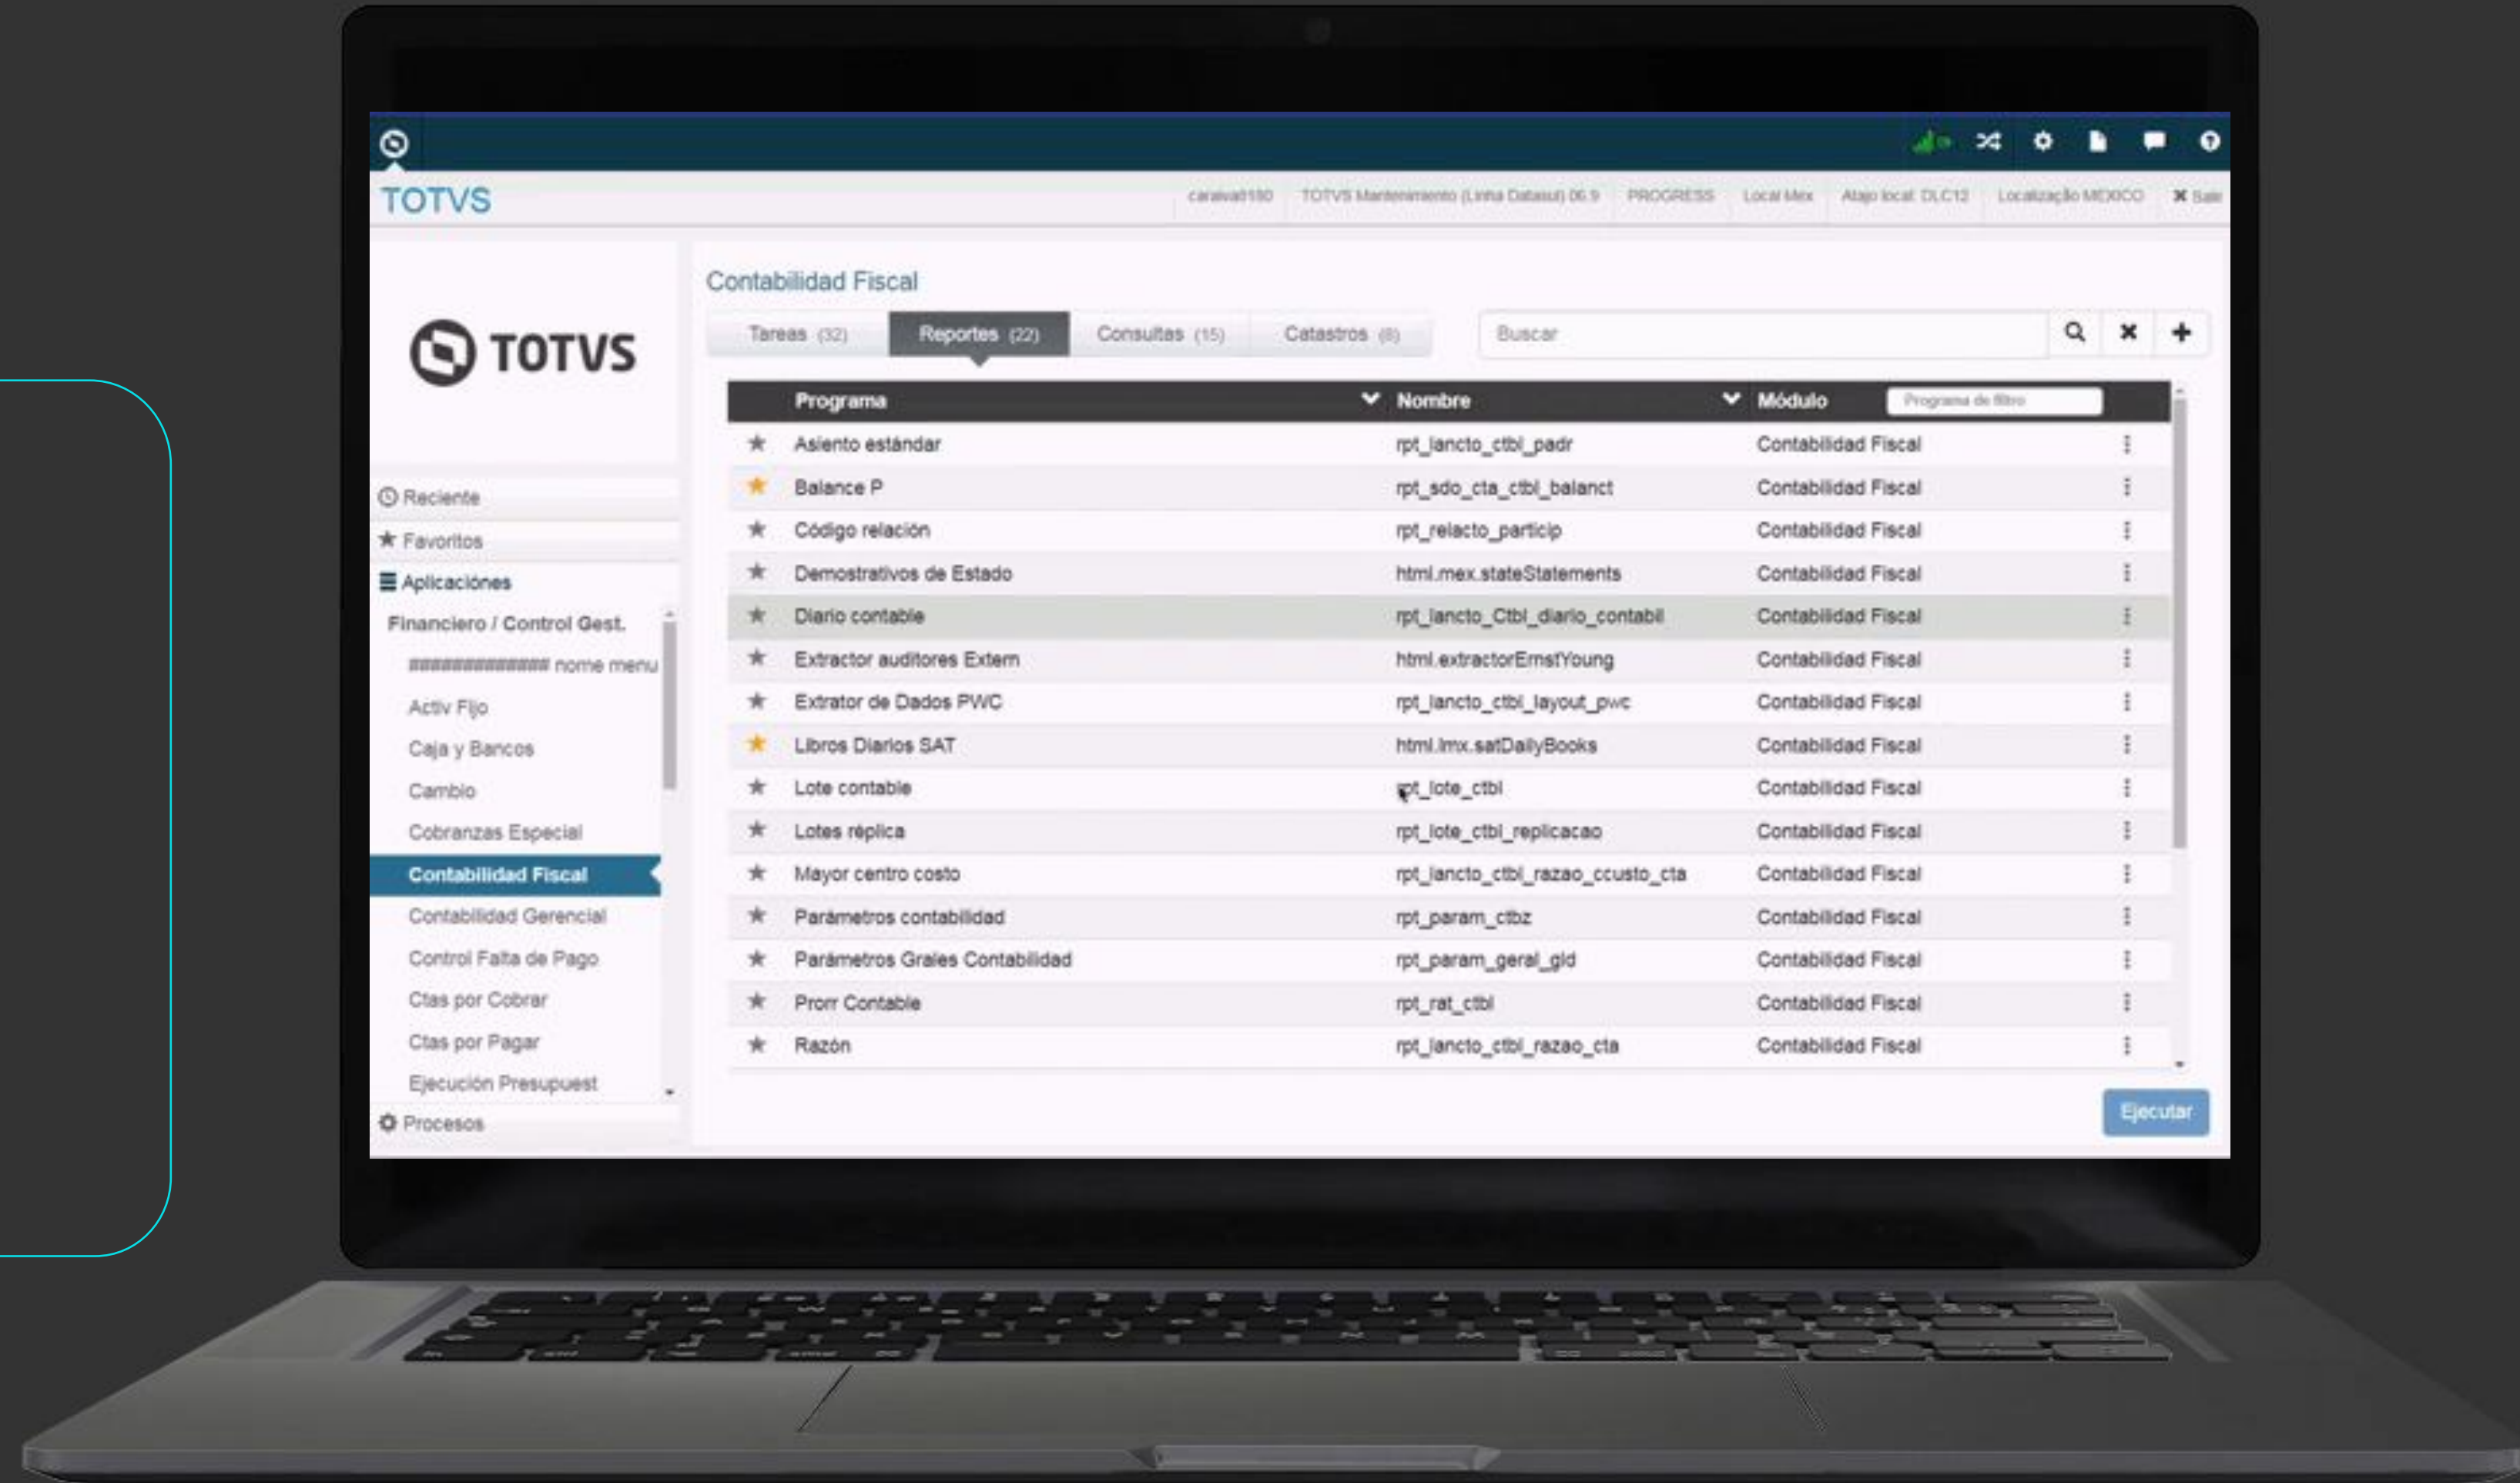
TOTVS

caraiva0180 | TOTVS Mantenimento (Linha Datasul) 06.9 | PROGRESS | Local Mex | Atajo local: DLC12 | Localização MEXICO | Sair

TOTVS

Reciente
Favoritos
Aplicaciones
Financiero / Control Gest.
############## nome menu
Activ Fijo
Caja y Bancos
Cambio
Cobranzas Especial
Contabilidad Fiscal
Contabilidad Gerencial
Control Falta de Pago
Ctas por Cobrar
Ctas por Pagar
Ejecución Presupuest
Procesos

Contabilidad Fiscal

Tareas (32) | Reportes (22) | Consultas (15) | Catastros (8)

Buscar

| Programa | Nombre | Módulo |
|---|---|---|
| Asiento estándar | rpt_lancto_ctbl_padr | Contabilidad Fiscal |
| Balance P | rpt_sdo_cta_ctbl_balanct | Contabilidad Fiscal |
| Código relación | rpt_relacto_particip | Contabilidad Fiscal |
| Demostrativos de Estado | html.mex.stateStatements | Contabilidad Fiscal |
| Diario contable | rpt_lancto_Ctbl_diario_contabil | Contabilidad Fiscal |
| Extractor auditores Extern | html.extractorErnstYoung | Contabilidad Fiscal |
| Extrator de Dados PWC | rpt_lancto_ctbl_layout_pwc | Contabilidad Fiscal |
| Libros Diarios SAT | html.lmx.satDailyBooks | Contabilidad Fiscal |
| Lote contable | rpt_lote_ctbl | Contabilidad Fiscal |
| Lotes réplica | rpt_lote_ctbl_replicacao | Contabilidad Fiscal |
| Mayor centro costo | rpt_lancto_ctbl_razao_ccusto_cta | Contabilidad Fiscal |
| Parámetros contabilidad | rpt_param_ctbz | Contabilidad Fiscal |
| Parámetros Grales Contabilidad | rpt_param_geral_gld | Contabilidad Fiscal |
| Prorr Contable | rpt_rat_ctbl | Contabilidad Fiscal |
| Razón | rpt_lancto_ctbl_razao_cta | Contabilidad Fiscal |

Programa de filtro

Ejecutar